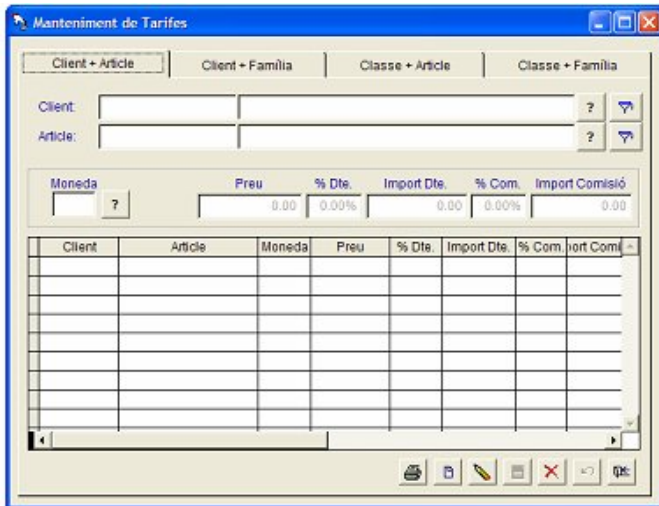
Manteniment de Tarifes

Client + Article | Client + Família | Classe + Article | Classe + Família

Client:
?
Article:
?

Moneda
?
Preu
0.00
% Dte.
0.00%
Import Dte.
0.00
% Com.
0.00%
Import Comisió
0.00

| Client | Article | Moneda | Preu | % Dte. | Import Dte. | % Com. | )ort Comi |
|---|---|---|---|---|---|---|---|
| | | | | | | | |
| | | | | | | | |
| | | | | | | | |
| | | | | | | | |
| | | | | | | | |
| | | | | | | | |
| | | | | | | | |
| | | | | | | | |
| | | | | | | | |

B